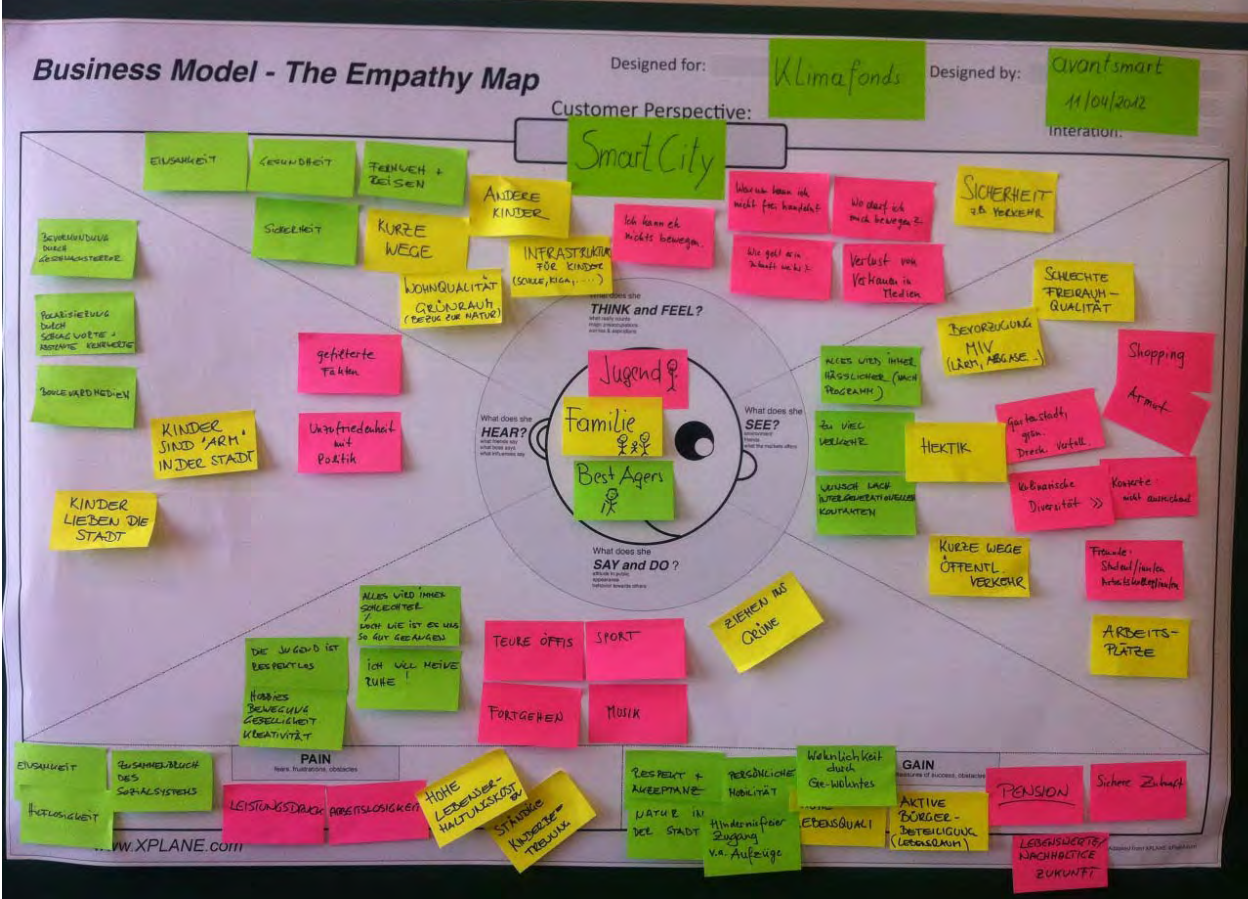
Business Model - The Empathy Map

Designed for: Klimafonds

Designed by: avantsmart 11/04/2012

Customer Perspective: Smart City

Interation:

EINSAMKEIT

GESUNDHEIT

FERNWEH + REISEN

SICHERHEIT

KURZE WEGE

ANDERE KINDER

INFRASTRUKTUR FÜR KINDER (SCHULE, KIGA, ....)

WOHNQUALITÄT GRÜNRAUM (BEZUG ZUR NATUR)

BEVORMUNDUNG DURCH GESETZGEBER

POLARISIERUNG DURCH SCHLAGWORTE + ABGENEHME KONTROLLE

BOULEVARDMEDIEN

gefilterte Fakten

Unzufriedenheit mit Politik

KINDER SIND 'ARM' IN DER STADT

KINDER LIEBEN DIE STADT

Ich kann eh nichts bewegen.

Warum kann ich nicht frei handeln!

Wo darf ich mich bewegen?

Wie geht es in Zukunft weiter?

Verlust von Vertrauen in Medien

SICHERHEIT IM VERKEHR

SCHLECHTE FREIRAUM-QUALITÄT

BEVORZUGUNG MIV (LKW, ABGASE..)

Shopping

Armut

What does she THINK and FEEL?
what really counts
major preoccupations
worries & aspirations

Jugend

Familie

Best Agers

What does she HEAR?
what friends say
what boss says
what influencers say

What does she SEE?
environment
friends
what the market offers

What does she SAY and DO?
attitude in public
appearance
behavior towards others

ALLES WIRD IMMER HÄSSLICHER (WACH PROGRAMM)

zu VIEL VERKEHR

WUNSCH NACH INTERGENERATIONELLEN KONTAKTEN

HEKTIK

Gartenstadt gegen Dreck, Verfall

Urbanische Diversität

Kontakte nicht ausreichend

KURZE WEGE ÖFFENTL. VERKEHR

Freunde: Schul/ Uni/ Arbeitskollegen

ARBEITS-PLÄTZE

ZIEHEN INS GRÜNE

ALLES WIRD IMMER SCHLECHTER / DOCH WIE IST ES UNS SO GUT GEGANGEN

ICH WILL MEINE RUHE!

DIE JUGEND IST RESPEKTLOS

HOBBIES BEWEGUNG GESELLIGKEIT KREATIVITÄT

TEURE ÖFFIS

SPORT

FORTGEHEN

MUSIK

PAIN
fears, frustrations, obstacles

GAIN
measures of success, obstacles

EINSAMKEIT

HILFLOSIGKEIT

ZUSAMMENBRUCH DES SOZIALSYSTEMS

LEISTUNGSDRUCK

ARBEITSLOSIGKEIT

HOHE LEBENSERHALTUNGSKOSTEN

STÄNDIGE KINDERBETREUUNG

RESPEKT + AKZEPTANZ

PERSÖNLICHE MOBILITÄT

NATUR IN DER STADT

Hindernisfreier Zugang v.a. Aufzüge

Wohnlichkeit durch Gewohntes

HOHE LEBENSQUALI

AKTIVE BÜRGERBETEILIGUNG (LEBENSRAUM)

PENSION

Sichere Zukunft

LEBENSWERTE / NACHHALTIGE ZUKUNFT

www.XPLANE.com

Adapted from XPLANE